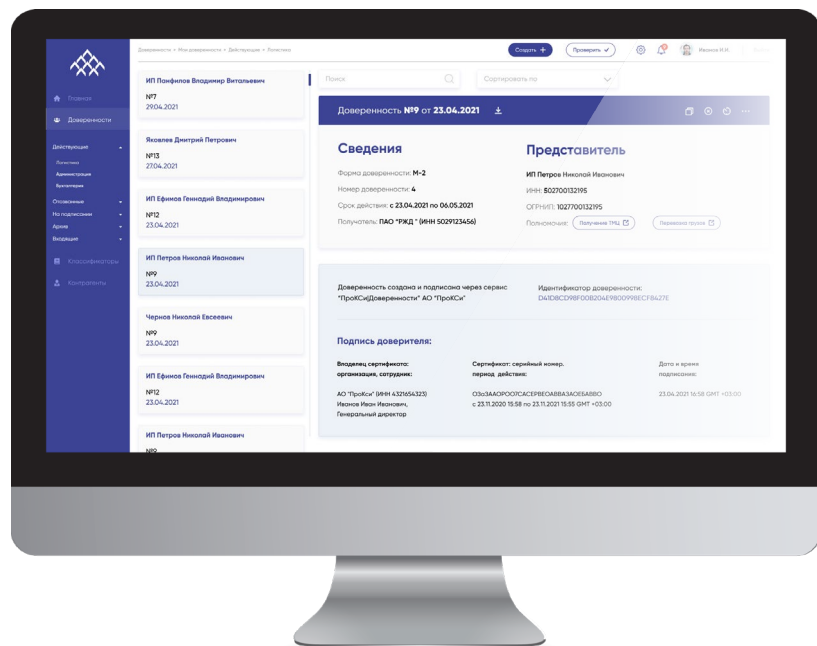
Доверенности > Мои доверенности > Действующие > Логистика

Создать +
Проверить ✓
Иванов И.И.

Главная
Доверенности
Действующие
Логистика
Администрация
Бухгалтерия
Отозванные
На подписании
Архив
Входящие
Классификаторы
Контрагенты

ИП Панфилов Владимир Витальевич
№7
29.04.2021

Яковлев Дмитрий Петрович
№13
27.04.2021

ИП Ефимов Геннадий Владимирович
№12
23.04.2021

ИП Петров Николай Иванович
№9
23.04.2021

Чернов Николай Евсеевич
№9
23.04.2021

ИП Ефимов Геннадий Владимирович
№12
23.04.2021

ИП Петров Николай Иванович
№9

Поиск
Сортировать по

Доверенность №9 от 23.04.2021

Сведения
Форма доверенности: М-2
Номер доверенности: 4
Срок действия: с 23.04.2021 по 06.05.2021
Получатель: ПАО "РЖД" (ИНН 5029123456)

Представитель
ИП Петров Николай Иванович
ИНН: 502700132195
ОГРНИП: 1027700132195
Полномочия: Получение ТМЦ Перевозка грузов

Доверенность создана и подписана через сервис "ПроКСи|Доверенности" АО "ПроКСи"
Идентификатор доверенности: D41DBCD98F00B204E9800998ECF8427E

Подпись доверителя:
Владелец сертификата: организация, сотрудник:
АО "ПроКСи" (ИНН 4321654323)
Иванов Иван Иванович, Генеральный директор
Сертификат: серийный номер, период действия:
O3a3AAOPOO7CACEPBEOABBA3AOE6ABBO
с 23.11.2020 15:58 по 23.11.2021 15:55 GMT +03:00
Дата и время подписания:
23.04.2021 16:58 GMT +03:00